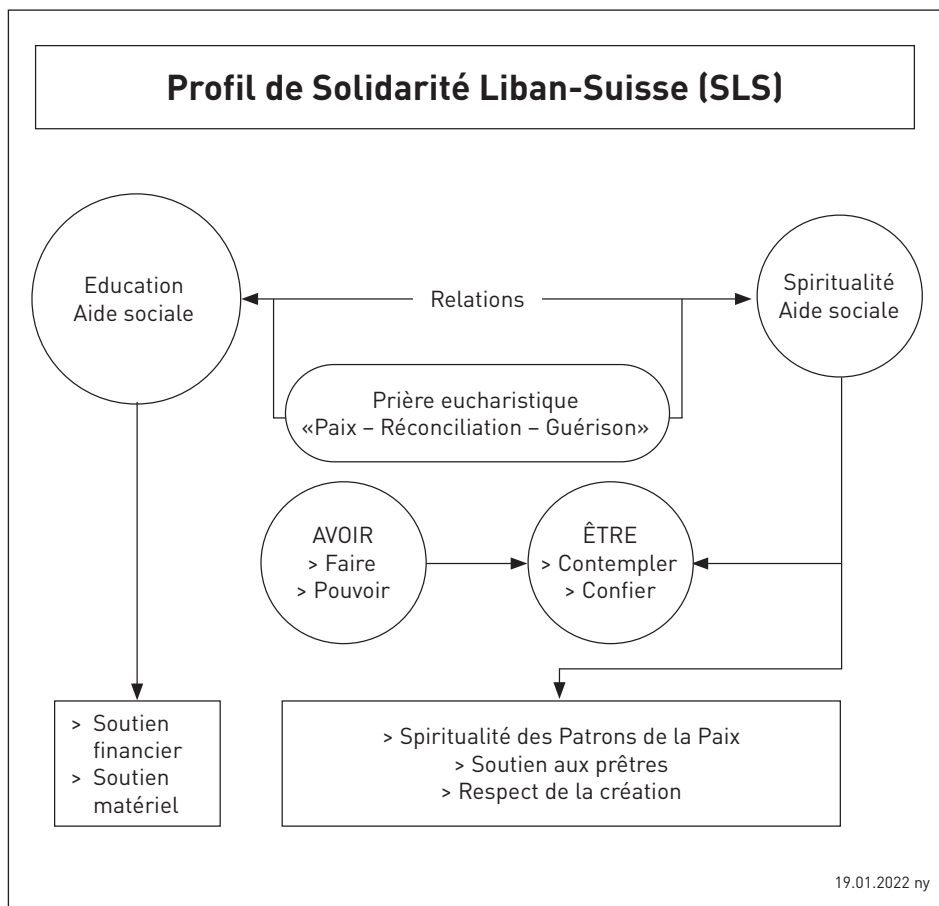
Profil de Solidarité Liban-Suisse (SLS)

Education
Aide sociale

Relations

Spiritualité
Aide sociale

Prière eucharistique
«Paix – Réconciliation – Guérison»

AVOIR
> Faire
> Pouvoir

ÊTRE
> Contempler
> Confier

> Soutien financier
> Soutien matériel

> Spiritualité des Patrons de la Paix
> Soutien aux prêtres
> Respect de la création

19.01.2022 ny